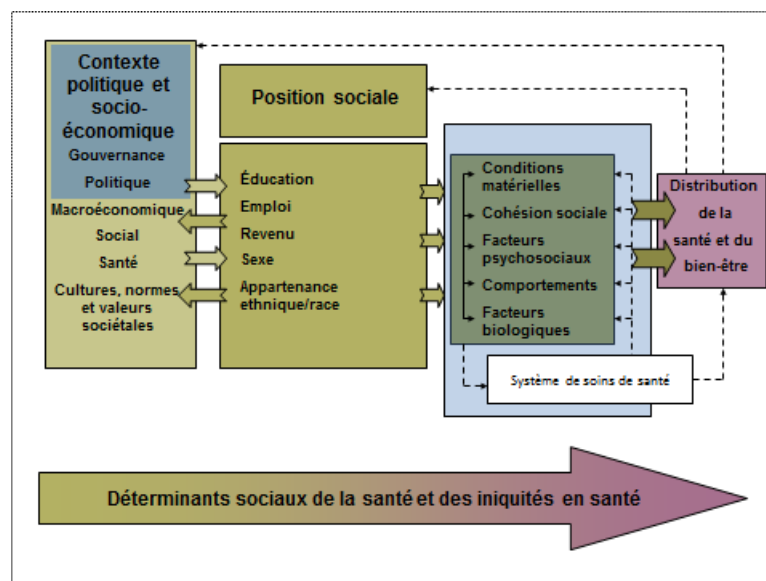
Contexte politique et socio-économique
Gouvernance
Politique
Macroéconomique
Social
Santé
Cultures, normes et valeurs sociétales

Position sociale

Éducation
Emploi
Revenu
Sexe
Appartenance ethnique/race

Conditions matérielles
Cohésion sociale
Facteurs psychosociaux
Comportements
Facteurs biologiques

Système de soins de santé

Distribution de la santé et du bien-être

Déterminants sociaux de la santé et des iniquités en santé